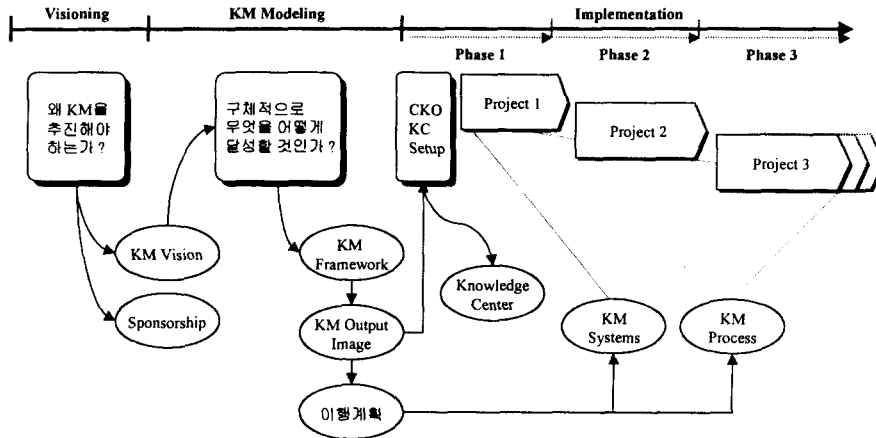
Visioning

KM Modeling

Implementation

Phase 1

Phase 2

Phase 3

왜 KM을 추진해야 하는가?

구체적으로 무엇을 어떻게 달성할 것인가?

CKO KC Setup

Project 1

Project 2

Project 3

KM Vision

Sponsorship

KM Framework

KM Output Image

Knowledge Center

KM Systems

KM Process

이행계획